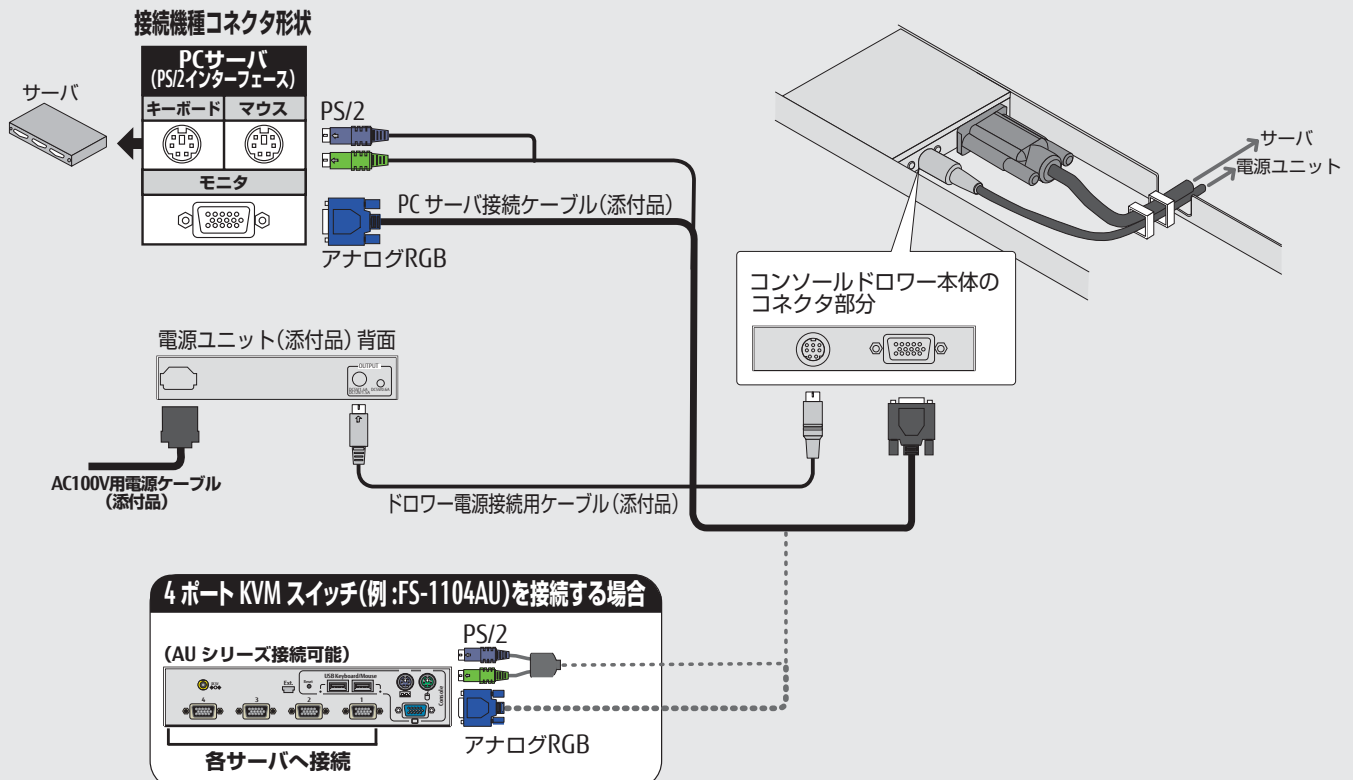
接続機種コネクタ形状

PCサーバ
(PS/2インターフェース)

| キーボード | マウス |
|---|---|
| モニタ | |

サーバ

PS/2

PC サーバ接続ケーブル(添付品)

アナログRGB

サーバ
電源ユニット

コンソールドロワー本体の
コネクタ部分

電源ユニット(添付品) 背面

OUTPUT

AC100V用電源ケーブル
(添付品)

ドロワー電源接続用ケーブル(添付品)

4 ポート KVM スイッチ(例 :FS-1104AU)を接続する場合

(AU シリーズ接続可能)

PS/2

Ext.

USB Keyboard/Mouse

Console

4 3 2 1

アナログRGB

各サーバへ接続